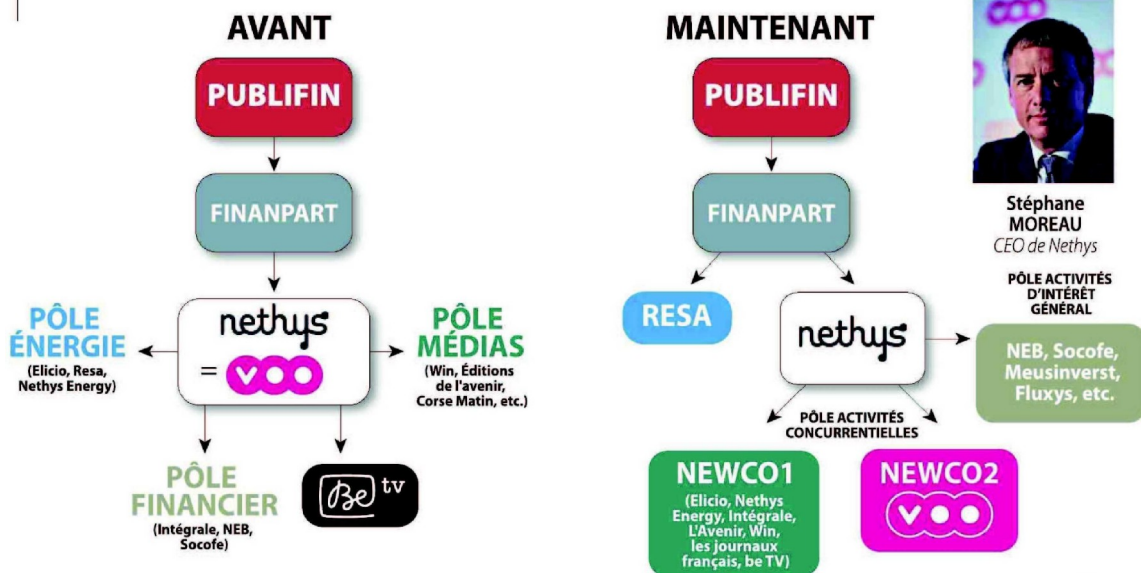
AVANT

PUBLIFIN

FINANPART

PÔLE ÉNERGIE
(Elicio, Resa, Nethys Energy)

nethys
= VOO

PÔLE MÉDIAS
(Win, Éditions de l'avenir, Corse Matin, etc.)

PÔLE FINANCIER
(Intégrale, NEB, Socofe)

Be tv

MAINTENANT

PUBLIFIN

FINANPART

RESA

nethys

Stéphane MOREAU
CEO de Nethys

PÔLE ACTIVITÉS D'INTÉRÊT GÉNÉRAL

NEB, Socofe, Meusinverst, Fluxys, etc.

PÔLE ACTIVITÉS CONCURRENTIELLES

NEWCO1
(Elicio, Nethys Energy, Intégrale, L'Avenir, Win, les journaux français, be TV)

NEWCO2
VOO